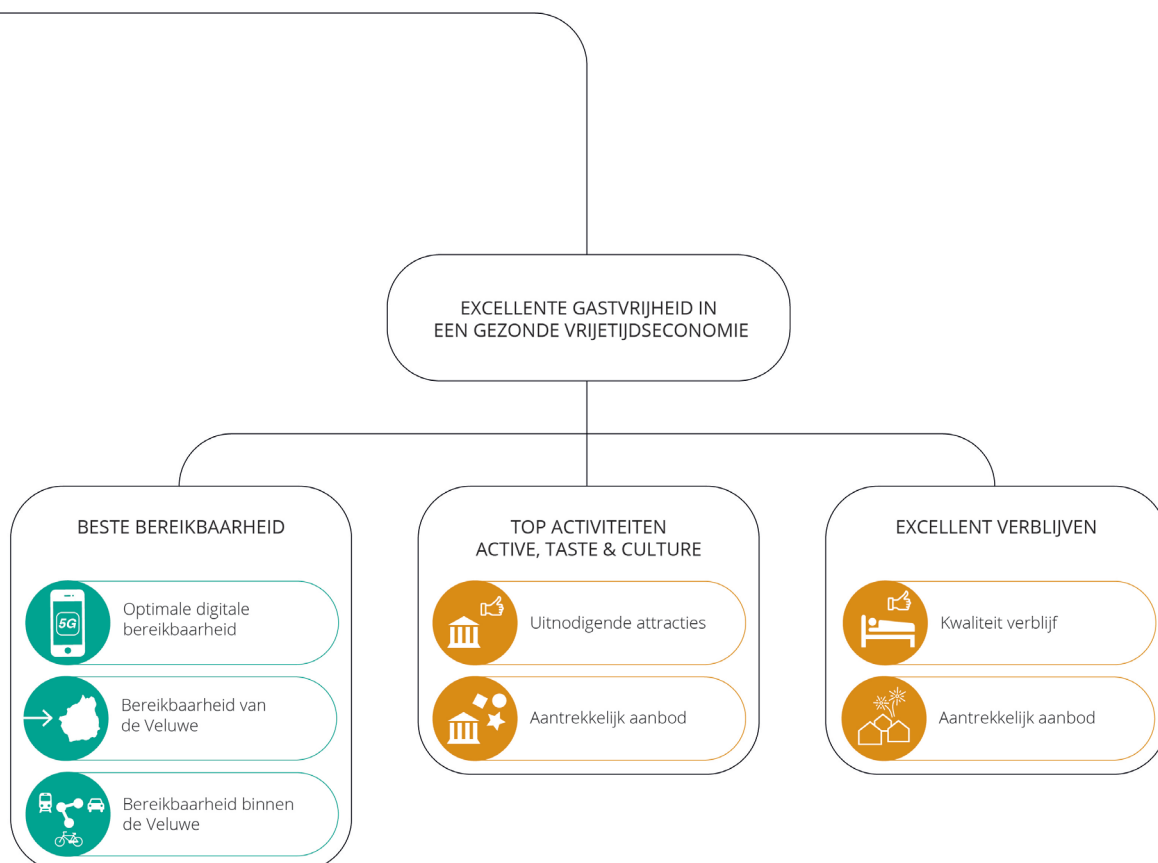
EXCELLENTE GASTVRIJHEID IN EEN GEZONDE VRIJETIJDSECONOMIE

BESTE BEREIKBAARHEID

5G

Optimale digitale bereikbaarheid

Bereikbaarheid van de Veluwe

Bereikbaarheid binnen de Veluwe

TOP ACTIVITEITEN ACTIVE, TASTE & CULTURE

Uitnodigende attracties

Aantrekkelijk aanbod

EXCELLENT VERBLIJVEN

Kwaliteit verblijf

Aantrekkelijk aanbod